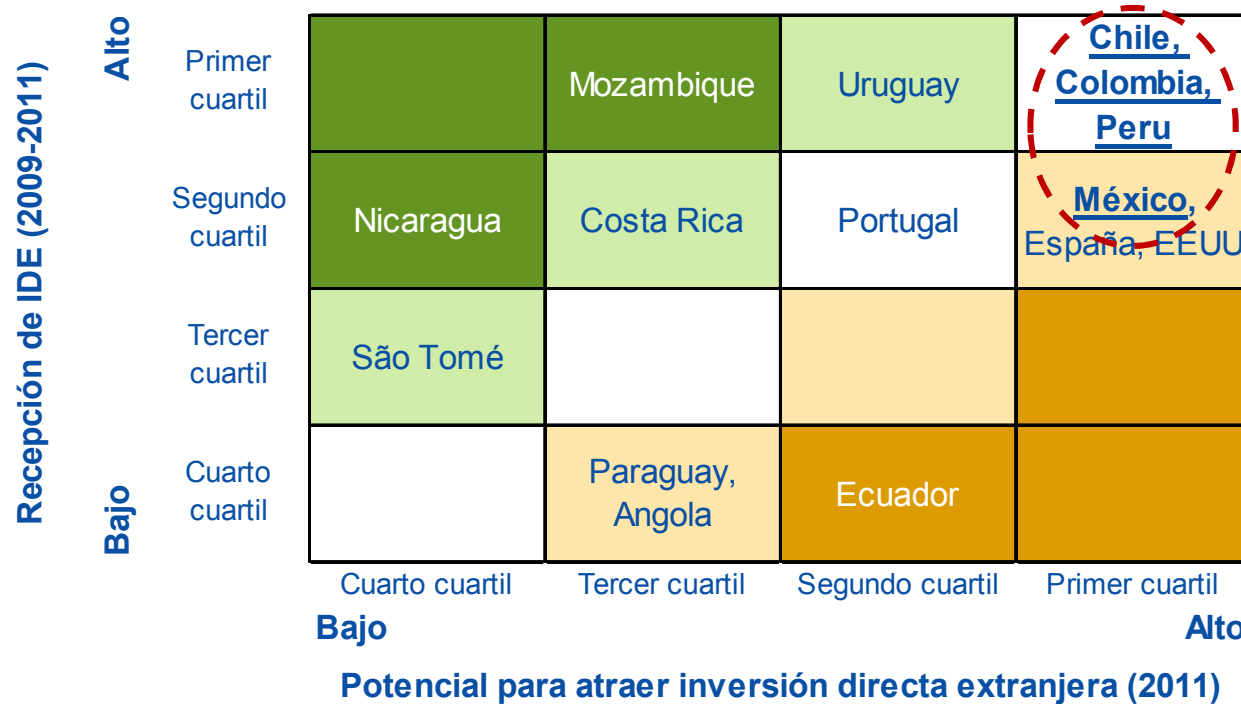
Recepción de IDE (2009-2011)

Alto

Bajo

| | Cuarto cuartil | Tercer cuartil | Segundo cuartil | Primer cuartil |
|---|---|---|---|---|
| Primer cuartil | | Mozambique | Uruguay | Chile, Colombia, Peru |
| Segundo cuartil | Nicaragua | Costa Rica | Portugal | México, España, EEUU |
| Tercer cuartil | São Tomé | | | |
| Cuarto cuartil | | Paraguay, Angola | Ecuador | |

Bajo

Alto

Potencial para atraer inversión directa extranjera (2011)